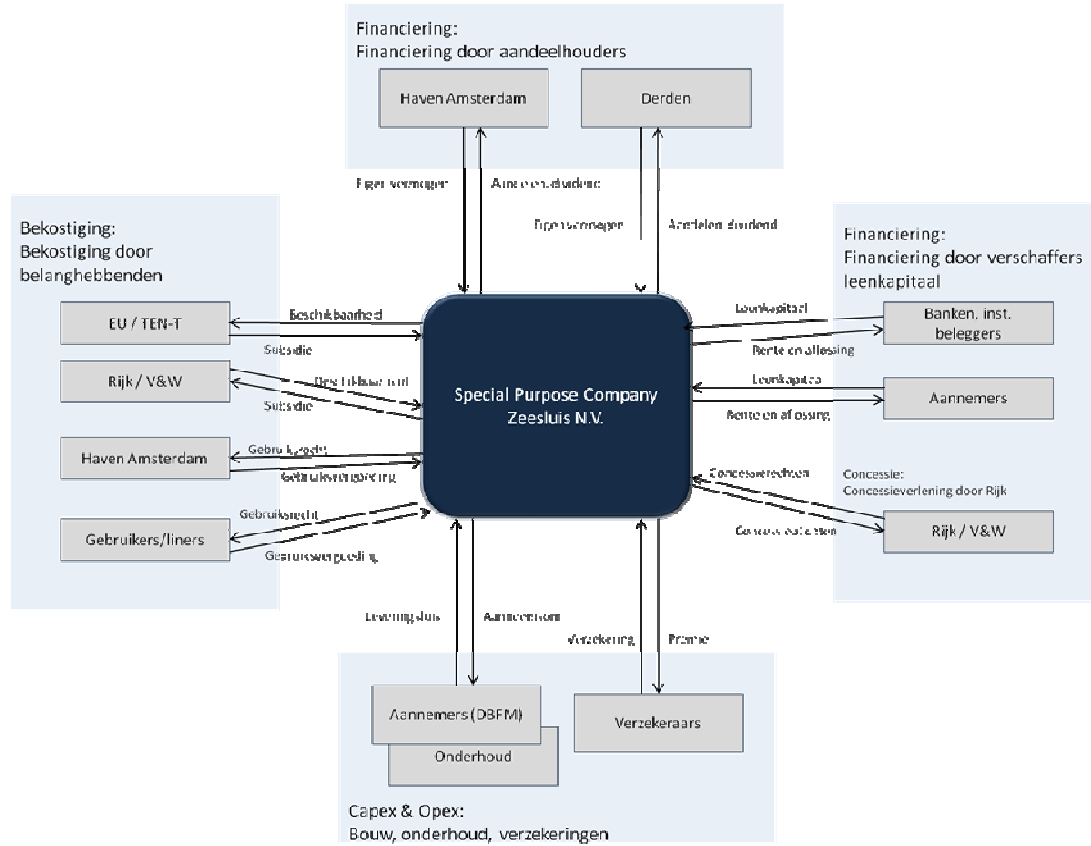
Financiering:
Financiering door aandeelhouders

Haven Amsterdam

Derden

Eigen vermogen

Aandelen dividend

Eigen vermogen

Aandelen dividend

Bekostiging:
Bekostiging door belanghebbenden

EU / TEN-T

Beschikbaarheid

Subsidie

Rijk / V&W

Beschikbaarheid

Subsidie

Haven Amsterdam

Gebruiksrecht

Gebruiksvergoeding

Gebruikers/liners

Gebruiksrecht

Gebruiksvergoeding

Special Purpose Company
Zeesluis N.V.

Financiering:
Financiering door verschaffers leenkapitaal

Leenkapitaal

Banken, inst. beleggers

Rente en aflossing

Leenkapitaal

Aannemers

Rente en aflossing

Concessierechten

Concessie:
Concessieverlening door Rijk

Concessie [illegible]

Rijk / V&W

Levering sluis

Aanneemsom

Verzekering

Premie

Aannemers (DBFM)

Onderhoud

Verzekeraars

Capex & Opex:
Bouw, onderhoud, verzekeringen